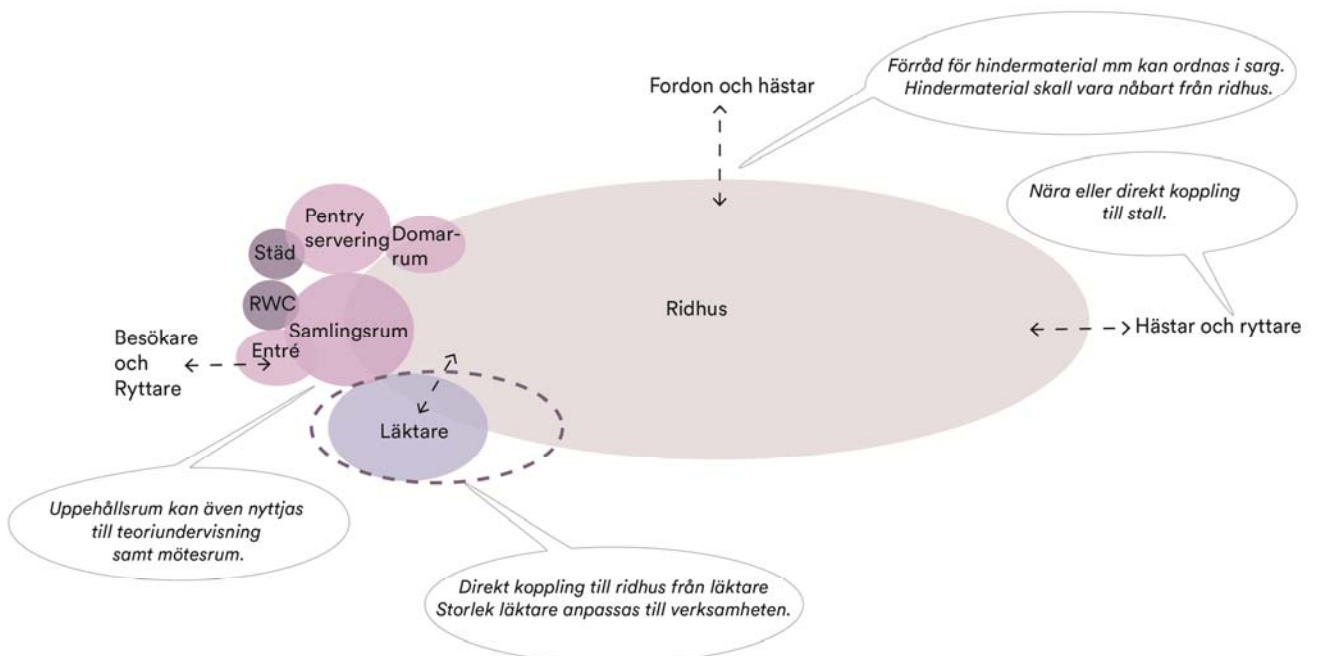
Fordon och hästar

Förråd för hindermaterial mm kan ordnas i sarg. Hindermaterial skall vara nåbart från ridhus.

Nära eller direkt koppling till stall.

Pentry servering

Domarrum

Städ

RWC

Samlingsrum

Entré

Besökare och Ryttare

Ridhus

Hästar och ryttare

Läktare

Uppehållsrum kan även nyttjas till teoriundervisning samt mötesrum.

Direkt koppling till ridhus från läktare Storlek läktare anpassas till verksamheten.